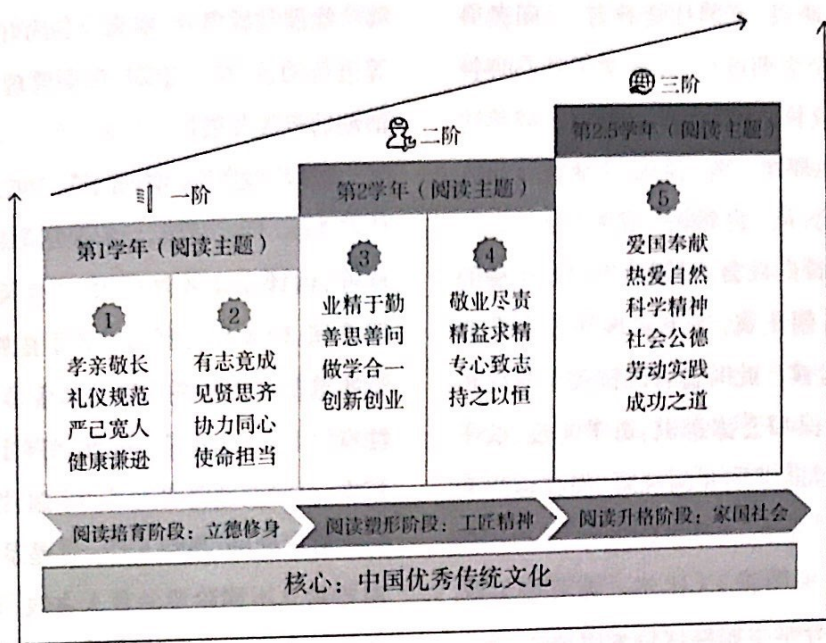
三阶

二阶

一阶

第1学年（阅读主题）

第2学年（阅读主题）

第2.5学年（阅读主题）

1
孝亲敬长
礼仪规范
严己宽人
健康谦逊

2
有志竟成
见贤思齐
协力同心
使命担当

3
业精于勤
善思善问
做学合一
创新创业

4
敬业尽责
精益求精
专心致志
持之以恒

5
爱国奉献
热爱自然
科学精神
社会公德
劳动实践
成功之道

阅读培育阶段：立德修身

阅读塑形阶段：工匠精神

阅读升格阶段：家国社会

核心：中国优秀传统文化